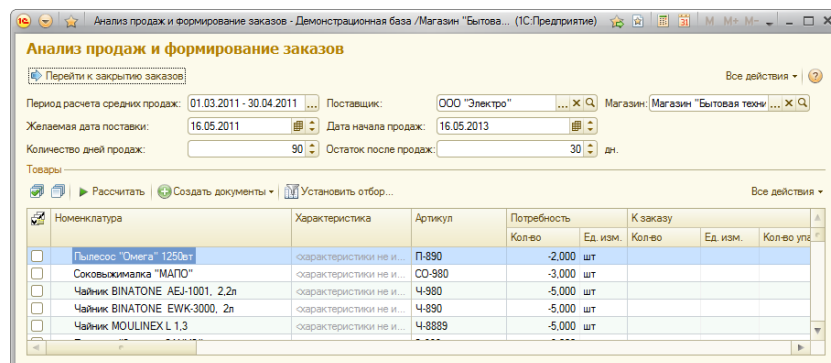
Анализ продаж и формирование заказов - Демонстрационная база /Магазин "Бытова... (1С:Предприятие)

M M+ M-

Анализ продаж и формирование заказов

Перейти к закрытию заказов

Все действия ▾

Период расчета средних продаж: 01.03.2011 - 30.04.2011 ...

Поставщик: ООО "Электро"

Магазин: Магазин "Бытовая техни

Желаемая дата поставки: 16.05.2011

Дата начала продаж: 16.05.2013

Количество дней продаж: 90

Остаток после продаж: 30 дн.

Товары

Рассчитать | Создать документы ▾ | Установить отбор...

Все действия ▾

| | Номенклатура | Характеристика | Артикул | Потребность Кол-во | Потребность Ед. изм. | К заказу Кол-во | К заказу Ед. изм. | Кол-во упа |
|---|---|---|---|---|---|---|---|---|
| | Пылесос "Омега" 1250вт | <характеристики не и... | П-890 | -2,000 | шт | | | |
| | Соковыжималка "МАПО" | <характеристики не и... | СО-980 | -3,000 | шт | | | |
| | Чайник BINATONE AEJ-1001, 2,2л | <характеристики не и... | Ч-980 | -5,000 | шт | | | |
| | Чайник BINATONE EWK-3000, 2л | <характеристики не и... | Ч-890 | -5,000 | шт | | | |
| | Чайник MOULINEX L 1,3 | <характеристики не и... | Ч-8889 | -5,000 | шт | | | |
| | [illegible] | | | | | | | |